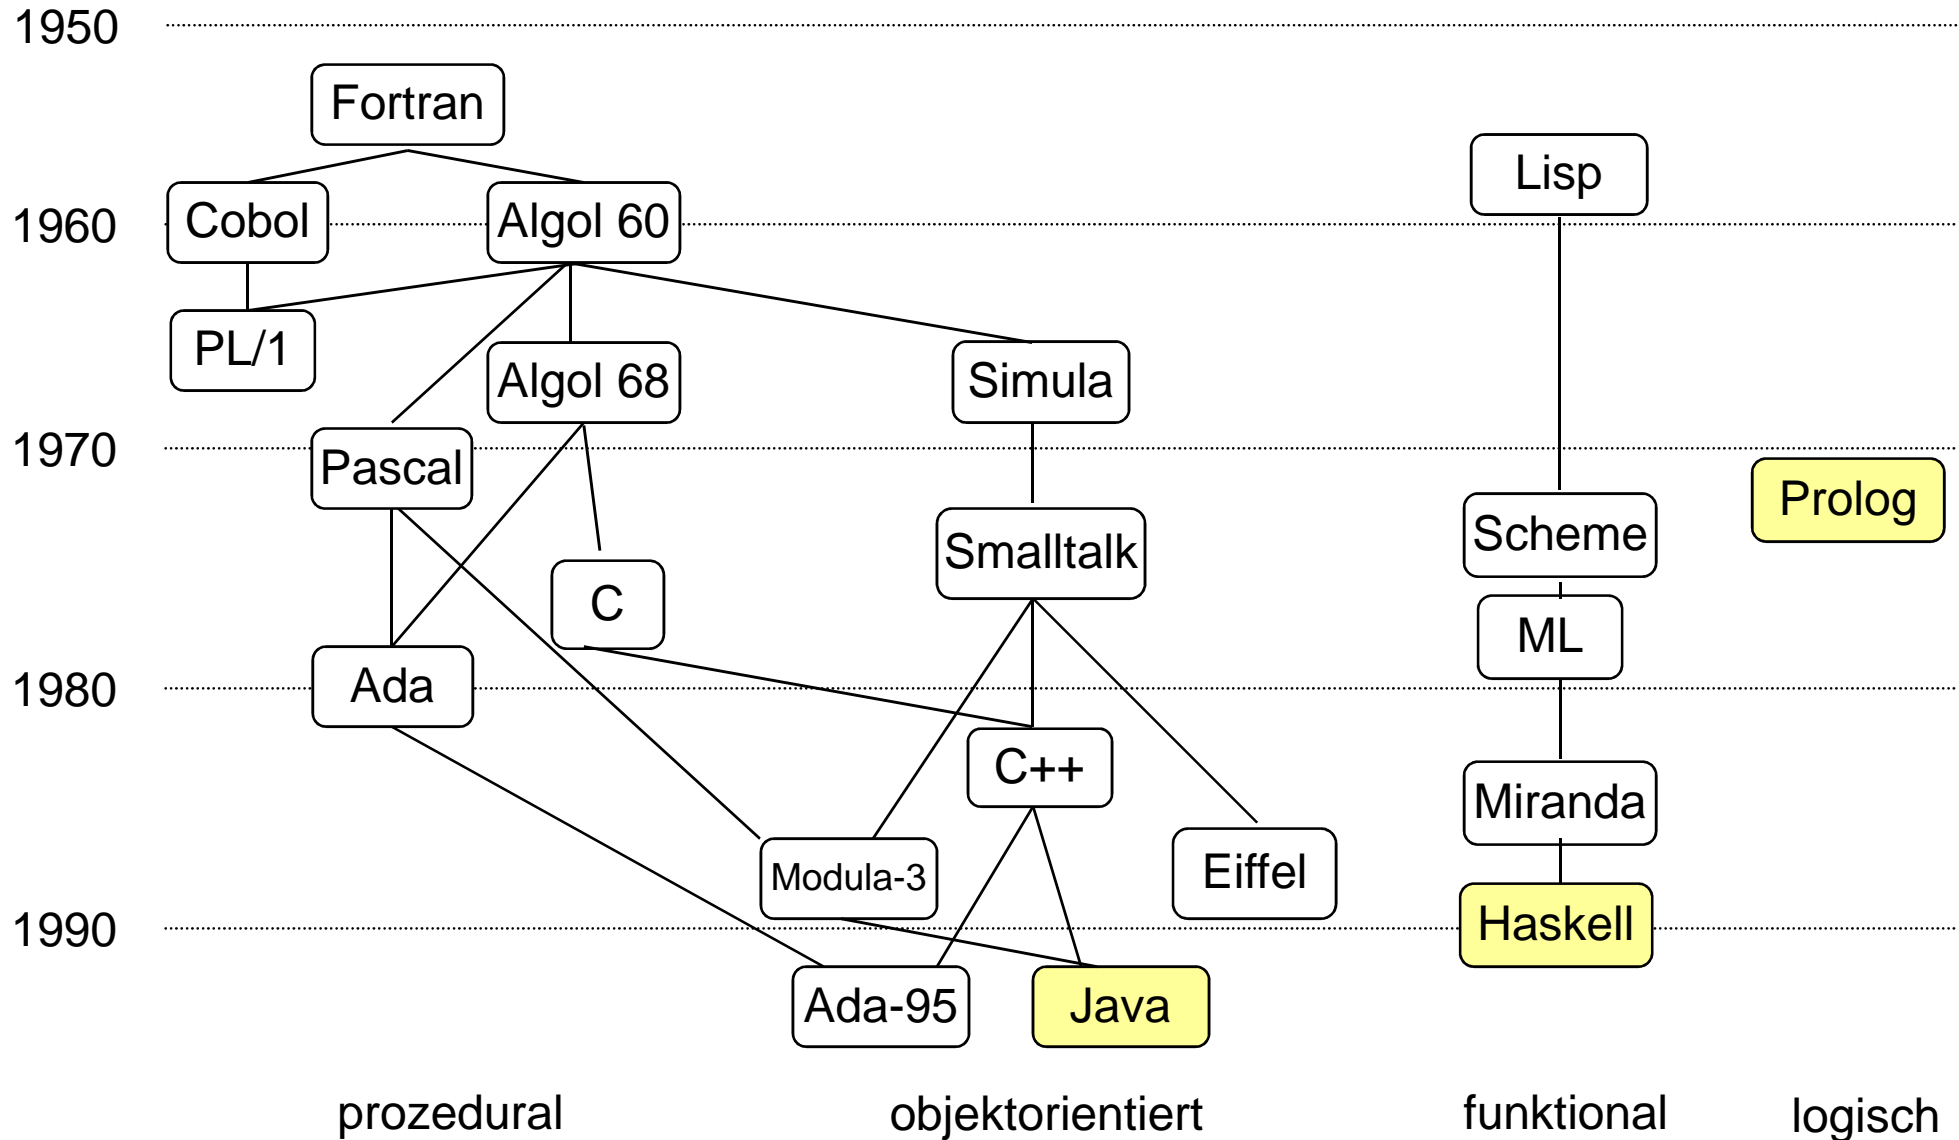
1950

Fortran

Lisp

1960

Cobol

Algol 60

PL/1

Algol 68

Simula

1970

Pascal

Prolog

Scheme

Smalltalk

C

ML

1980

Ada

C++

Miranda

Modula-3

Eiffel

1990

Haskell

Ada-95

Java

prozedural

objektorientiert

funktional

logisch